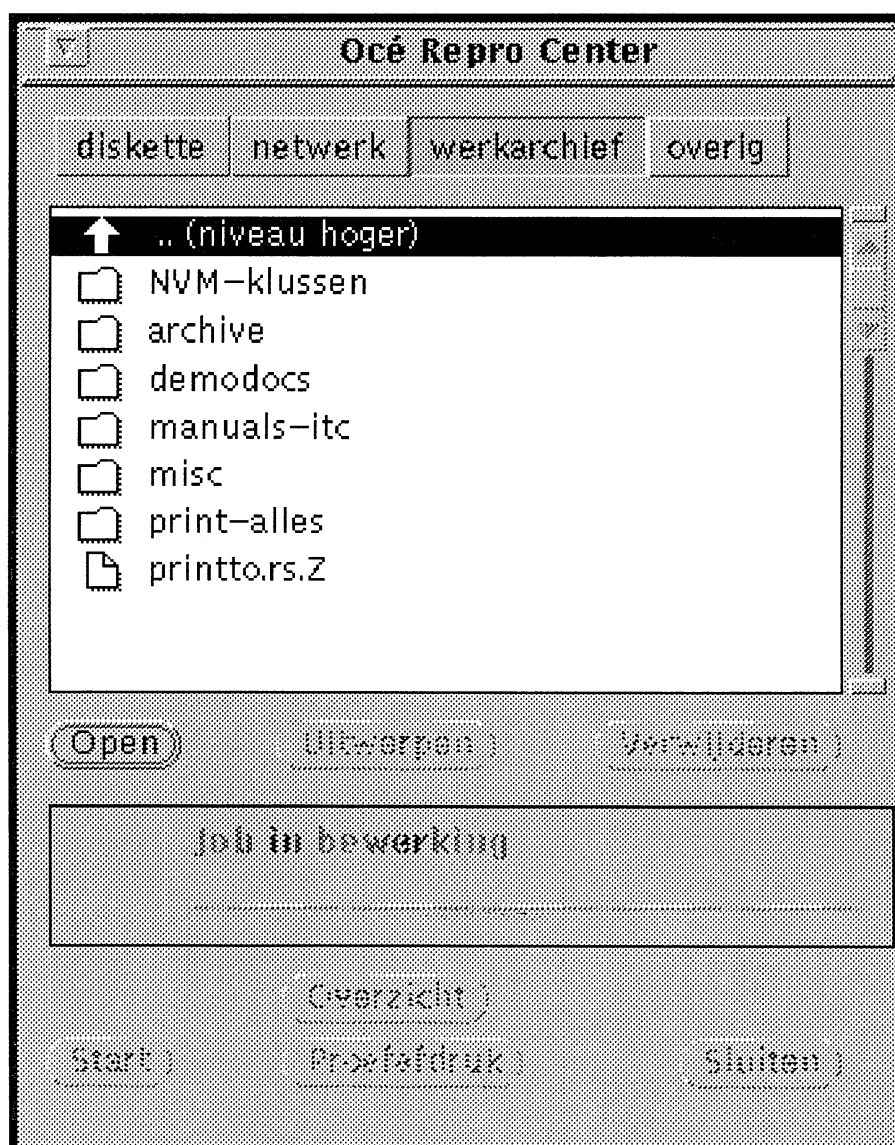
Océ Repro Center

diskette | netwerk | werkarchief | overig

.. (niveau hoger)
NVM–klussen
archive
demodocs
manuals–itc
misc
print–alles
printto.rs.Z

Open | Uitwerpen | Verwijderen

Job in bewerking

Overzicht

Start | Proefafdruk | Sluiten